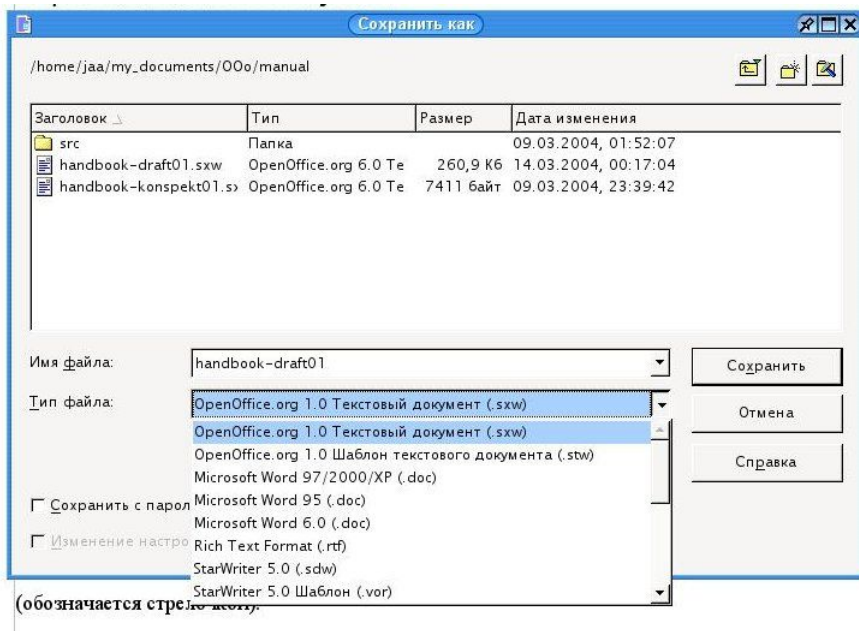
Сохранить как

/home/jaa/my_documents/OOo/manual

| Заголовок | Тип | Размер | Дата изменения |
|---|---|---|---|
| src | Папка | | 09.03.2004, 01:52:07 |
| handbook-draft01.sxw | OpenOffice.org 6.0 Te | 260,9 Кб | 14.03.2004, 00:17:04 |
| handbook-konspekt01.s: | OpenOffice.org 6.0 Te | 7411 байт | 09.03.2004, 23:39:42 |

Имя файла: handbook-draft01

Тип файла: OpenOffice.org 1.0 Текстовый документ (.sxw)

OpenOffice.org 1.0 Текстовый документ (.sxw)
OpenOffice.org 1.0 Шаблон текстового документа (.stw)
Microsoft Word 97/2000/XP (.doc)
Microsoft Word 95 (.doc)
Microsoft Word 6.0 (.doc)
Rich Text Format (.rtf)
StarWriter 5.0 (.sdw)
StarWriter 5.0 Шаблон (.vor)

Сохранить

Отмена

Справка

Сохранить с парол

Изменение настро

(обозначается стре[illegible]кой).